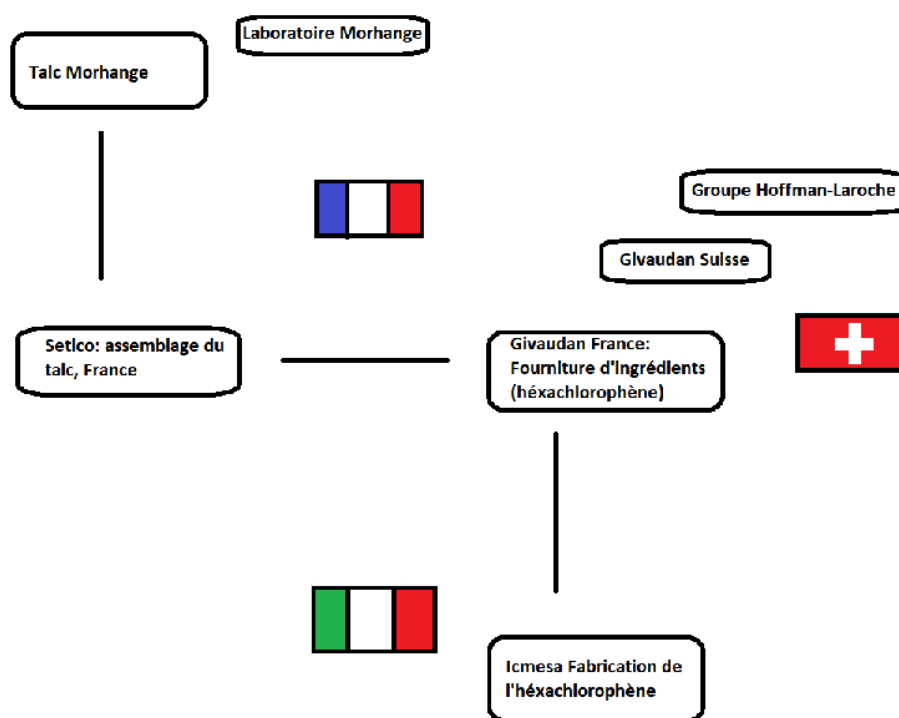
Laboratoire Morhange

Talc Morhange

Groupe Hoffman-Laroche

Givaudan Suisse

Setico: assemblage du talc, France

Givaudan France: Fourniture d'ingrédients (héxachlorophène)

Icmesa Fabrication de l'héxachlorophène